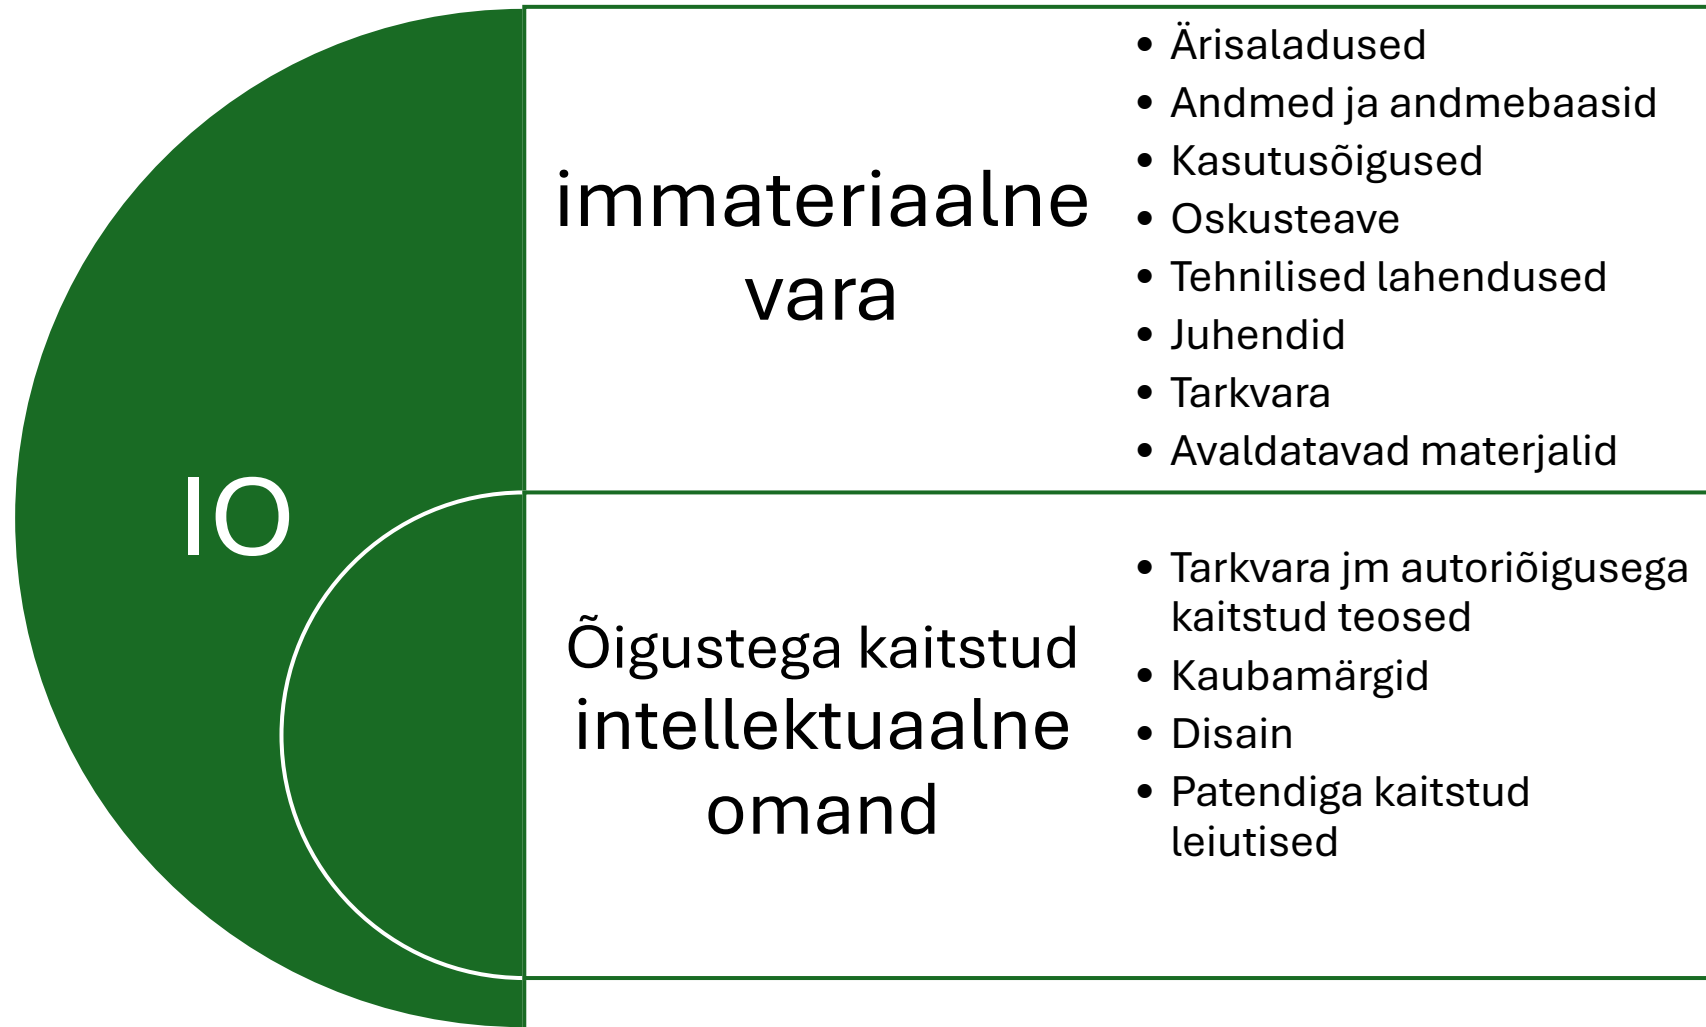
IO

immateriaalne vara

- Ärisaladused
- Andmed ja andmebaasid
- Kasutusõigused
- Oskusteave
- Tehnilised lahendused
- Juhendid
- Tarkvara
- Avaldatavad materjalid

Õigustega kaitstud intellektuaalne omand

- Tarkvara jm autoriõigusega kaitstud teosed
- Kaubamärgid
- Disain
- Patendiga kaitstud leiutised